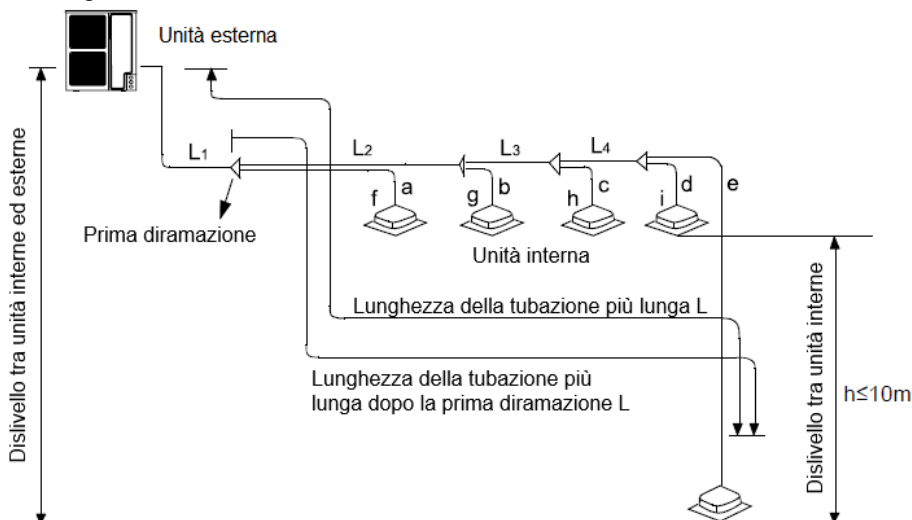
Unità esterna

Dislivello tra unità interne ed esterne

$L_1$

$L_2$

$L_3$

$L_4$

f a

g b

h c

i d

e

Prima diramazione

Unità interna

Lunghezza della tubazione più lunga L

Lunghezza della tubazione più lunga dopo la prima diramazione L

Dislivello tra unità interne

h≤10m